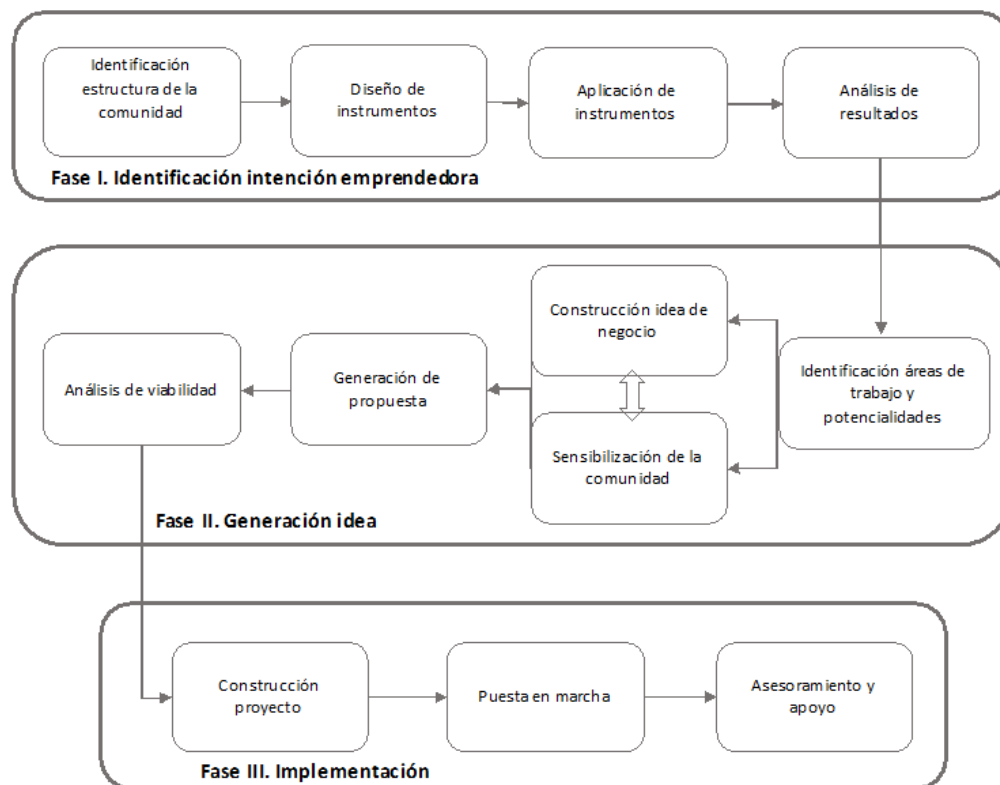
Identificación estructura de la comunidad

Diseño de instrumentos

Aplicación de instrumentos

Análisis de resultados

Fase I. Identificación intención emprendedora

Construcción idea de negocio

Identificación áreas de trabajo y potencialidades

Análisis de viabilidad

Generación de propuesta

Sensibilización de la comunidad

Fase II. Generación idea

Construcción proyecto

Puesta en marcha

Asesoramiento y apoyo

Fase III. Implementación